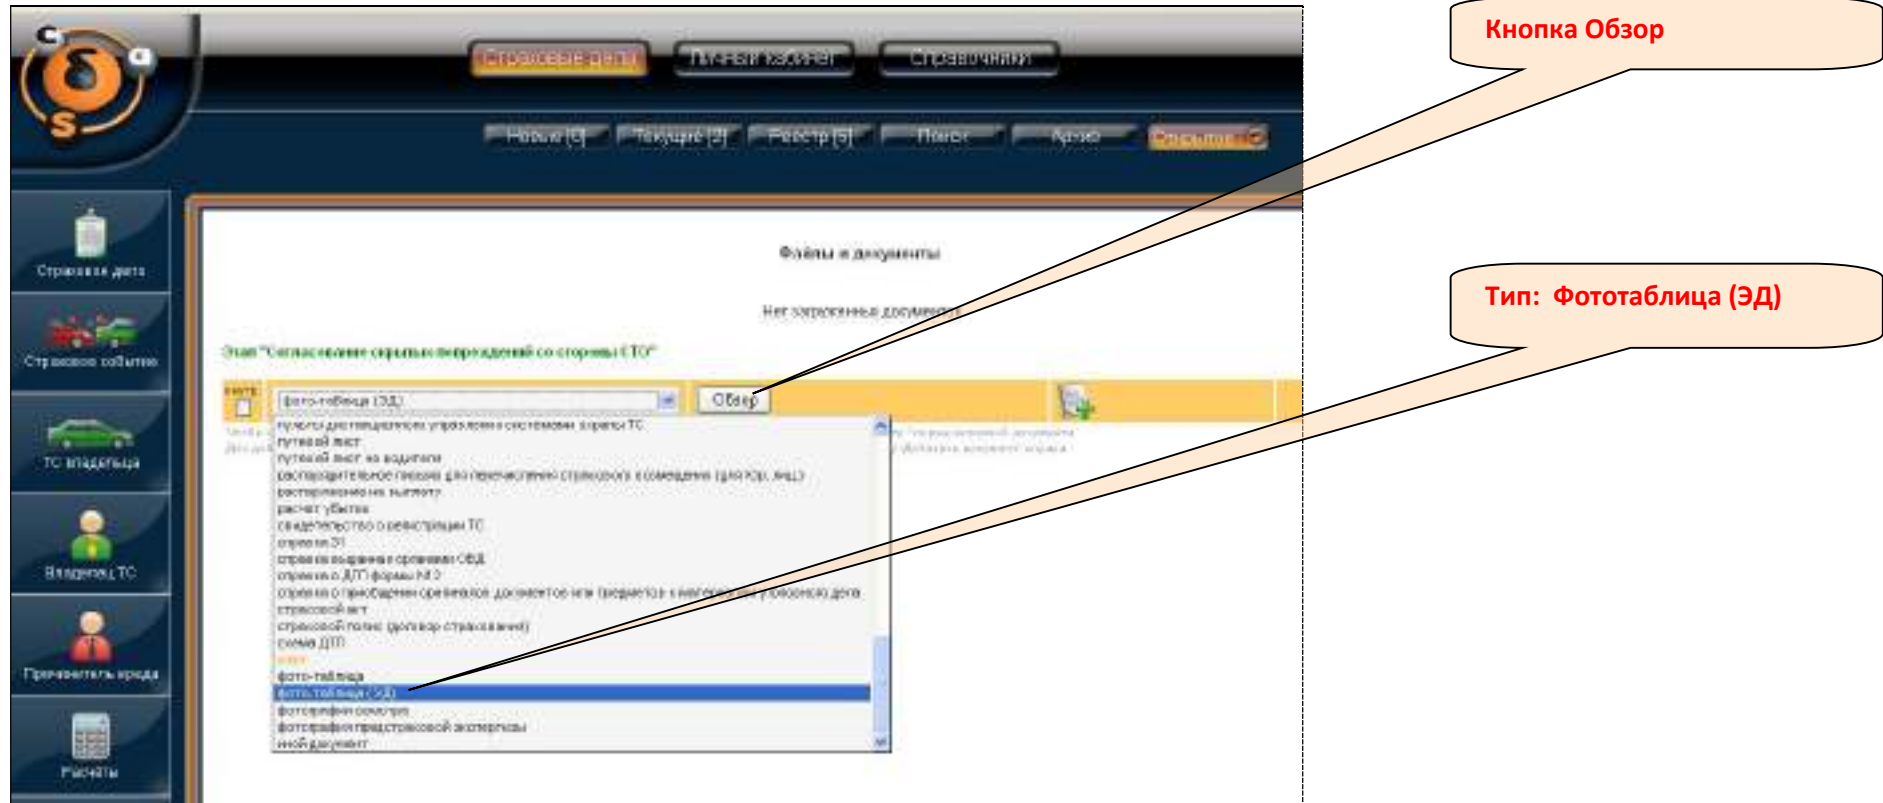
Кнопка Обзор

Тип: Фототаблица (ЭД)

Страховые дела | Личный кабинет | Справочники

Новые [5] | Текущие [2] | Реестр [5] | Поиск | Архив | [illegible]

Страховые дела

Страховое событие

ТС владельца

Владелец ТС

Причинитель вреда

Расчёты

Файлы и документы

Нет загруженных документов

Этап "Согласование скрытых повреждений со стороны СТО"

фото-таблица (ЭД)

Обзор

пульт дистанционного управления системами охраны ТС
путевой лист
путевой лист на водителя
распорядительное письмо для перечисления страхового возмещения (для Юр. лиц)
распоряжение на выплату
расчет убытка
свидетельство о регистрации ТС
справка 31
справка выданная органами ОВД
справка о ДТП формы № 2
справка о приобщении оригиналов документов или предметов к материалам уголовного дела
страховой акт
страховой полис (договор страхования)
схема ДТП
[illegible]
фото-таблица
фото-таблица (ЭД)
фотографии осмотра
фотографии представленной экспертизы
иной документ